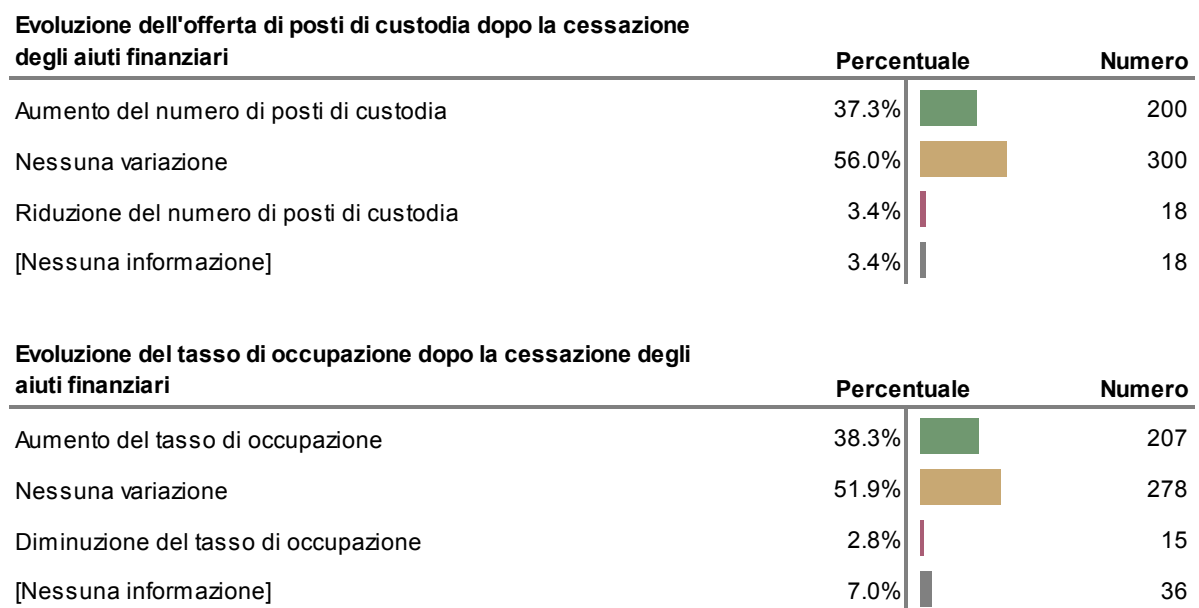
| Evoluzione dell'offerta di posti di custodia dopo la cessazione degli aiuti finanziari | Percentuale | Numero |
|---|---|---|
| Aumento del numero di posti di custodia | 37.3% | 200 |
| Nessuna variazione | 56.0% | 300 |
| Riduzione del numero di posti di custodia | 3.4% | 18 |
| [Nessuna informazione] | 3.4% | 18 |

| Evoluzione del tasso di occupazione dopo la cessazione degli aiuti finanziari | Percentuale | Numero |
|---|---|---|
| Aumento del tasso di occupazione | 38.3% | 207 |
| Nessuna variazione | 51.9% | 278 |
| Diminuzione del tasso di occupazione | 2.8% | 15 |
| [Nessuna informazione] | 7.0% | 36 |